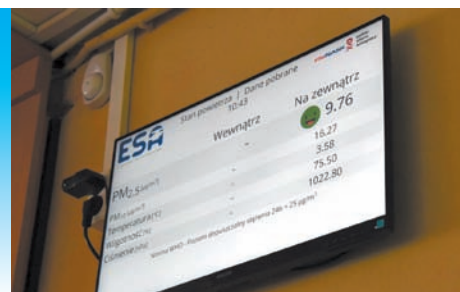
ESA

Stan powietrza | Dane pobrane 10:43

Wewnątrz

Na zewnątrz

PM2.5 [µg/m³] - 9.76

PM10 [µg/m³] - 16.27

Temperatura [°C] - 3.58

Wilgotność [%] - 75.50

Ciśnienie [hPa] - 1022.80

Norma WHO - Poziom dopuszczalny stężenia 24h = 25 µg/m³